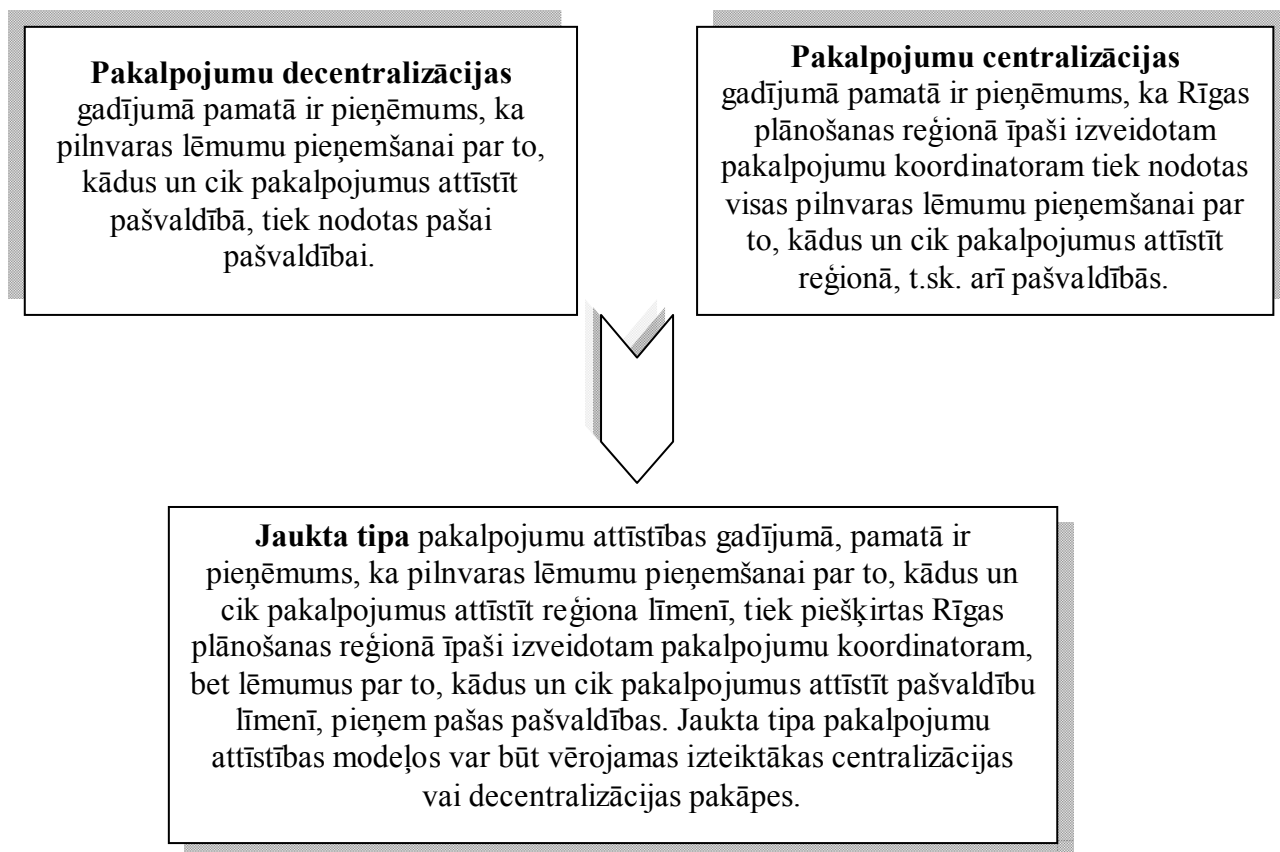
**Pakalpojumu decentralizācijas** gadījumā pamatā ir pieņēmums, ka pilnvaras lēmumu pieņemšanai par to, kādus un cik pakalpojumus attīstīt pašvaldībā, tiek nodotas pašai pašvaldībai.

**Pakalpojumu centralizācijas** gadījumā pamatā ir pieņēmums, ka Rīgas plānošanas reģionā īpaši izveidotam pakalpojumu koordinatoram tiek nodotas visas pilnvaras lēmumu pieņemšanai par to, kādus un cik pakalpojumus attīstīt reģionā, t.sk. arī pašvaldībās.

**Jaukta tipa** pakalpojumu attīstības gadījumā, pamatā ir pieņēmums, ka pilnvaras lēmumu pieņemšanai par to, kādus un cik pakalpojumus attīstīt reģiona līmenī, tiek piešķirtas Rīgas plānošanas reģionā īpaši izveidotam pakalpojumu koordinatoram, bet lēmumus par to, kādus un cik pakalpojumus attīstīt pašvaldību līmenī, pieņem pašas pašvaldības. Jaukta tipa pakalpojumu attīstības modeļos var būt vērojamas izteiktākas centralizācijas vai decentralizācijas pakāpes.